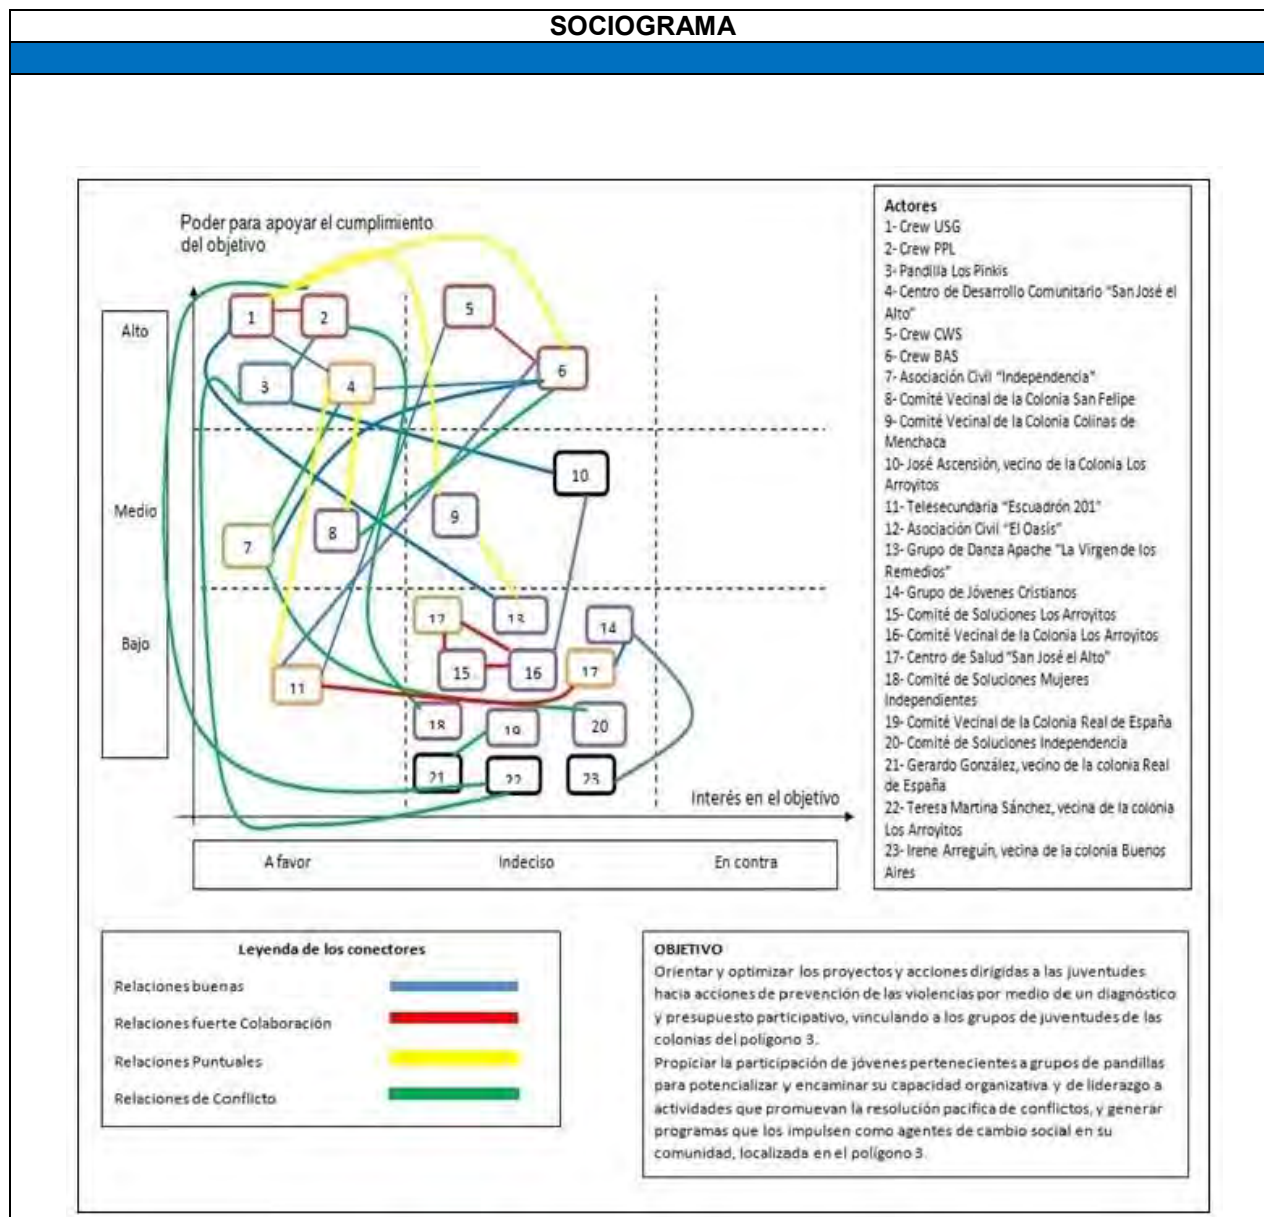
SOCIOGRAMA

Poder para apoyar el cumplimiento del objetivo

Alto

Medio

Bajo

1
2
5
3
4
6
10
9
8
7
12
13
14
15
16
17
11
18
19
20
21
22
23

Interés en el objetivo

A favor
Indeciso
En contra

Actores
1- Crew USG
2- Crew PPL
3- Pandilla Los Pinkis
4- Centro de Desarrollo Comunitario "San José el Alto"
5- Crew CWS
6- Crew BAS
7- Asociación Civil "Independencia"
8- Comité Vecinal de la Colonia San Felipe
9- Comité Vecinal de la Colonia Colinas de Menchaca
10- José Ascensión, vecino de la Colonia Los Arroyitos
11- Telesecundaria "Escuadrón 201"
12- Asociación Civil "El Oasis"
13- Grupo de Danza Apache "La Virgen de los Remedios"
14- Grupo de Jóvenes Cristianos
15- Comité de Soluciones Los Arroyitos
16- Comité Vecinal de la Colonia Los Arroyitos
17- Centro de Salud "San José el Alto"
18- Comité de Soluciones Mujeres Independientes
19- Comité Vecinal de la Colonia Real de España
20- Comité de Soluciones Independencia
21- Gerardo González, vecino de la colonia Real de España
22- Teresa Martina Sánchez, vecina de la colonia Los Arroyitos
23- Irene Arreguín, vecina de la colonia Buenos Aires

Leyenda de los conectores
Relaciones buenas
Relaciones fuerte Colaboración
Relaciones Puntuales
Relaciones de Conflicto

OBJETIVO
Orientar y optimizar los proyectos y acciones dirigidas a las juventudes hacia acciones de prevención de las violencias por medio de un diagnóstico y presupuesto participativo, vinculando a los grupos de juventudes de las colonias del polígono 3.
Propiciar la participación de jóvenes pertenecientes a grupos de pandillas para potencializar y encaminar su capacidad organizativa y de liderazgo a actividades que promuevan la resolución pacifica de conflictos, y generar programas que los impulsen como agentes de cambio social en su comunidad, localizada en el polígono 3.